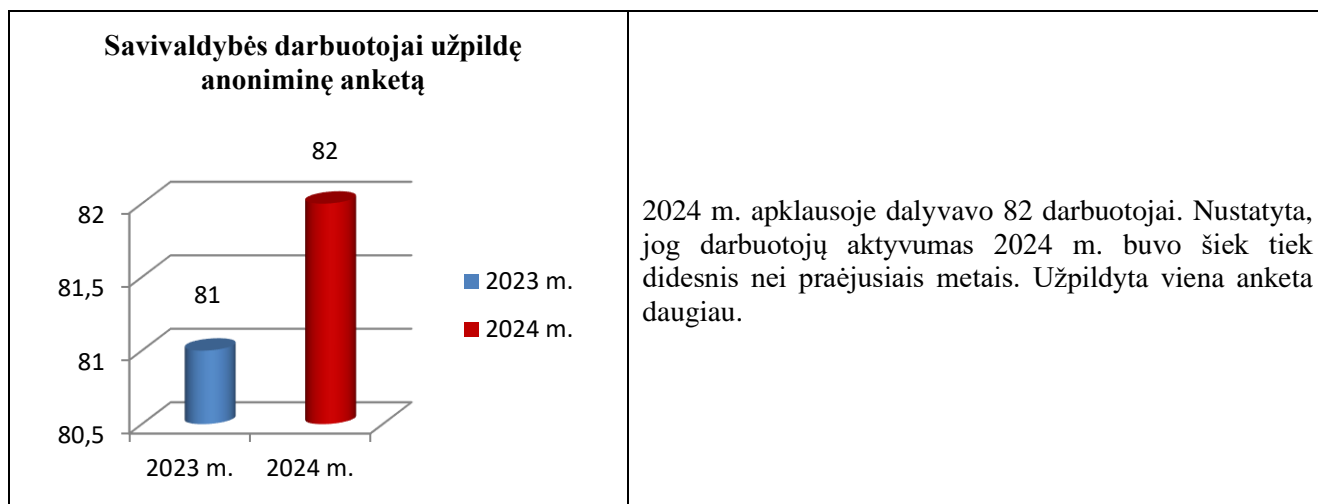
Savivaldybės darbuotojai užpildę anoniminę anketą

82

82

81,5

81

81

80,5

2023 m.

2024 m.

2023 m.

2024 m.

2024 m. apklausoje dalyvavo 82 darbuotojai. Nustatyta, jog darbuotojų aktyvumas 2024 m. buvo šiek tiek didesnis nei praėjusiais metais. Užpildyta viena anketa daugiau.